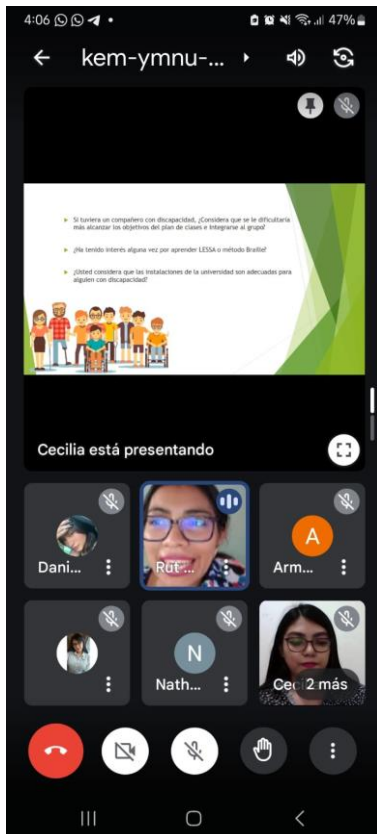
4:06 47%

kem-ymnu-...

Si tuviera un compañero con discapacidad, ¿Considera que se le dificultaría más alcanzar los objetivos del plan de clases e integrarse al grupo?

¿Ha tenido interés alguna vez por aprender LESSA o método Braille?

¿Usted considera que las instalaciones de la universidad son adecuadas para alguien con discapacidad?

Cecilia está presentando

Dani...

Rut...

A

Arm...

N

Nath...

Ceci 2 más